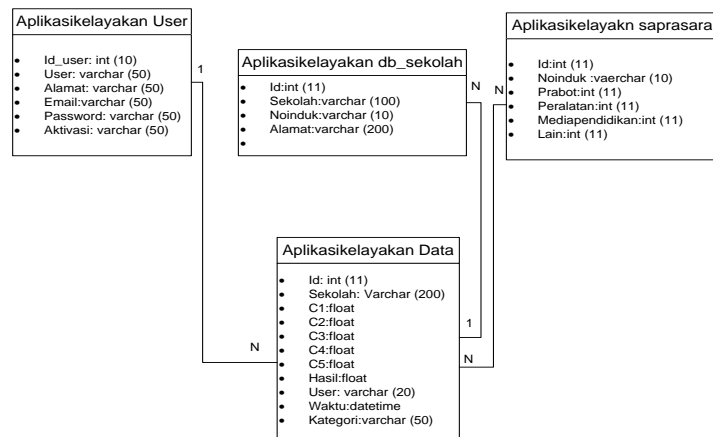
Aplikasikelayakan User

- Id_user: int (10)
- User: varchar (50)
- Alamat: varchar (50)
- Email:varchar (50)
- Password: varchar (50)
- Aktivasi: varchar (50)

1

Aplikasikelayakan db_sekolah

- Id:int (11)
- Sekolah:varchar (100)
- Noinduk:varchar (10)
- Alamat:varchar (200)
-

N

N

Aplikasikelayakn saprasara

- Id:int (11)
- Noinduk :vaerchar (10)
- Prabot:int (11)
- Peralatan:int (11)
- Mediapendidikan:int (11)
- Lain:int (11)

Aplikasikelayakan Data

- Id: int (11)
- Sekolah: Varchar (200)
- C1:float
- C2:float
- C3:float
- C4:float
- C5:float
- Hasil:float
- User: varchar (20)
- Waktu:datetime
- Kategori:varchar (50)

1

N

N